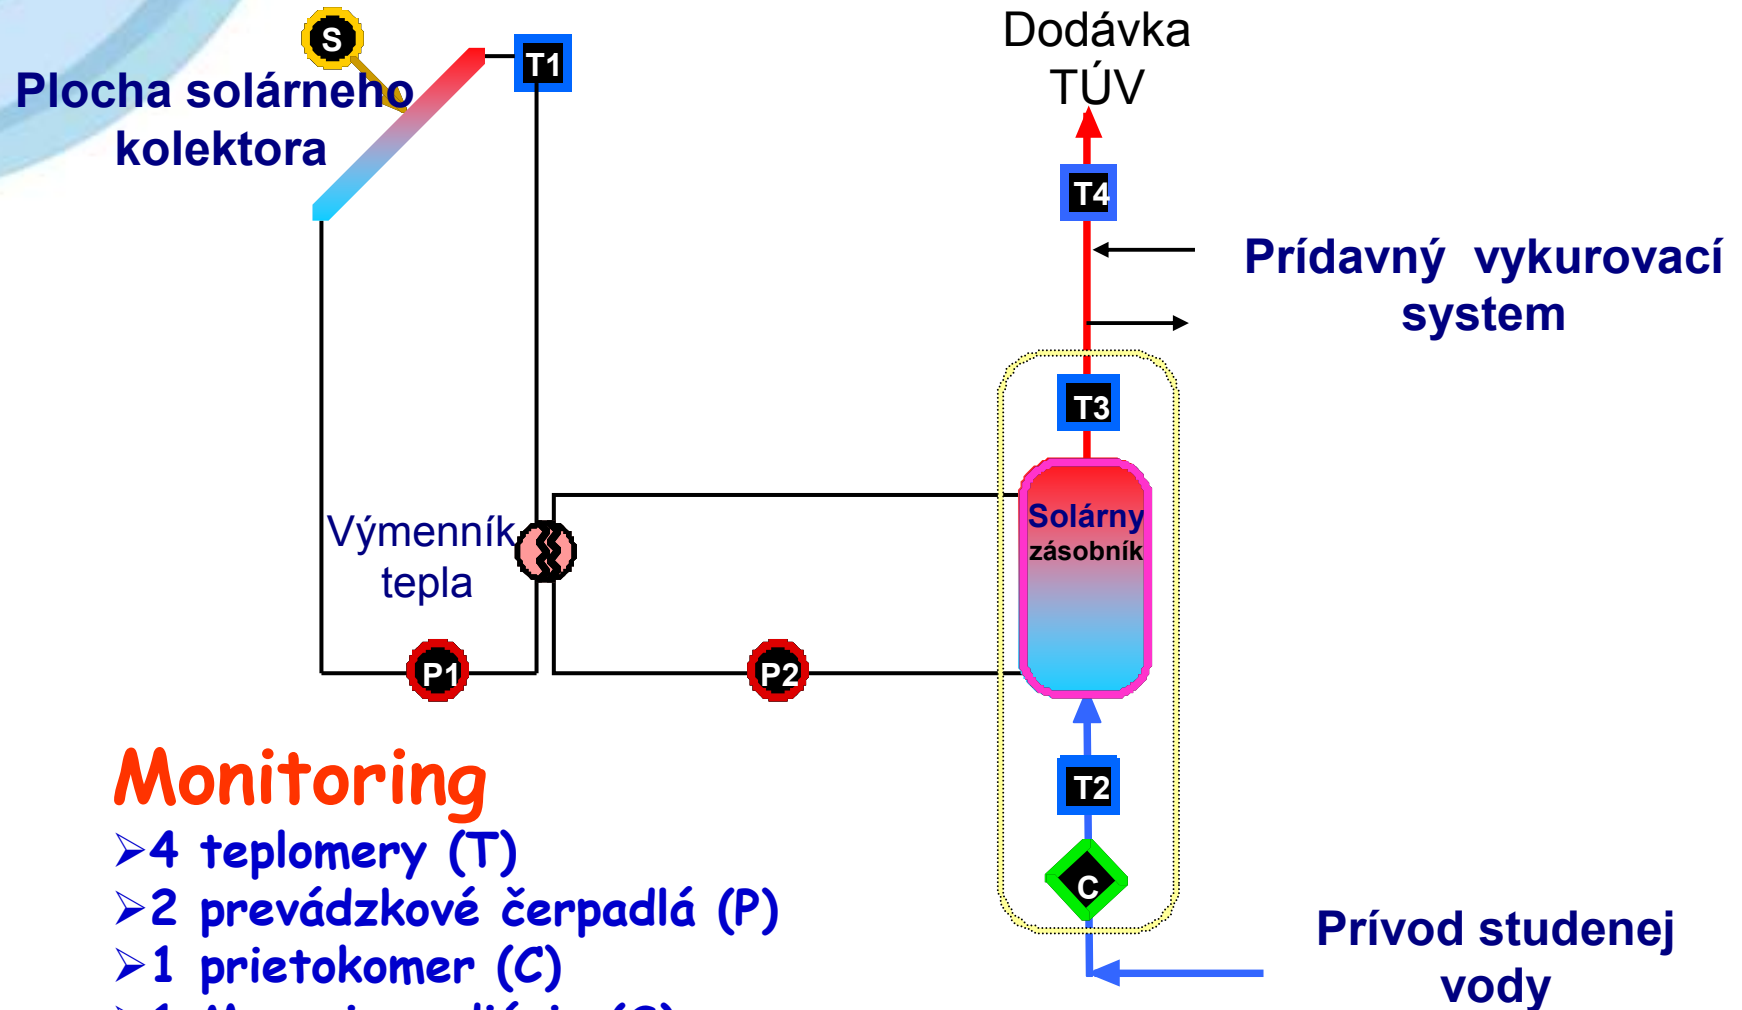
S
T1
Plocha solárneho kolektora

Dodávka TÚV

T4

Prídavný vykurovací system

T3

Solárny zásobník

Výmenník tepla

P1
P2

T2

C

Monitoring
➢4 teplomery (T)
➢2 prevádzkové čerpadlá (P)
➢1 prietokomer (C)
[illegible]

Prívod studenej vody